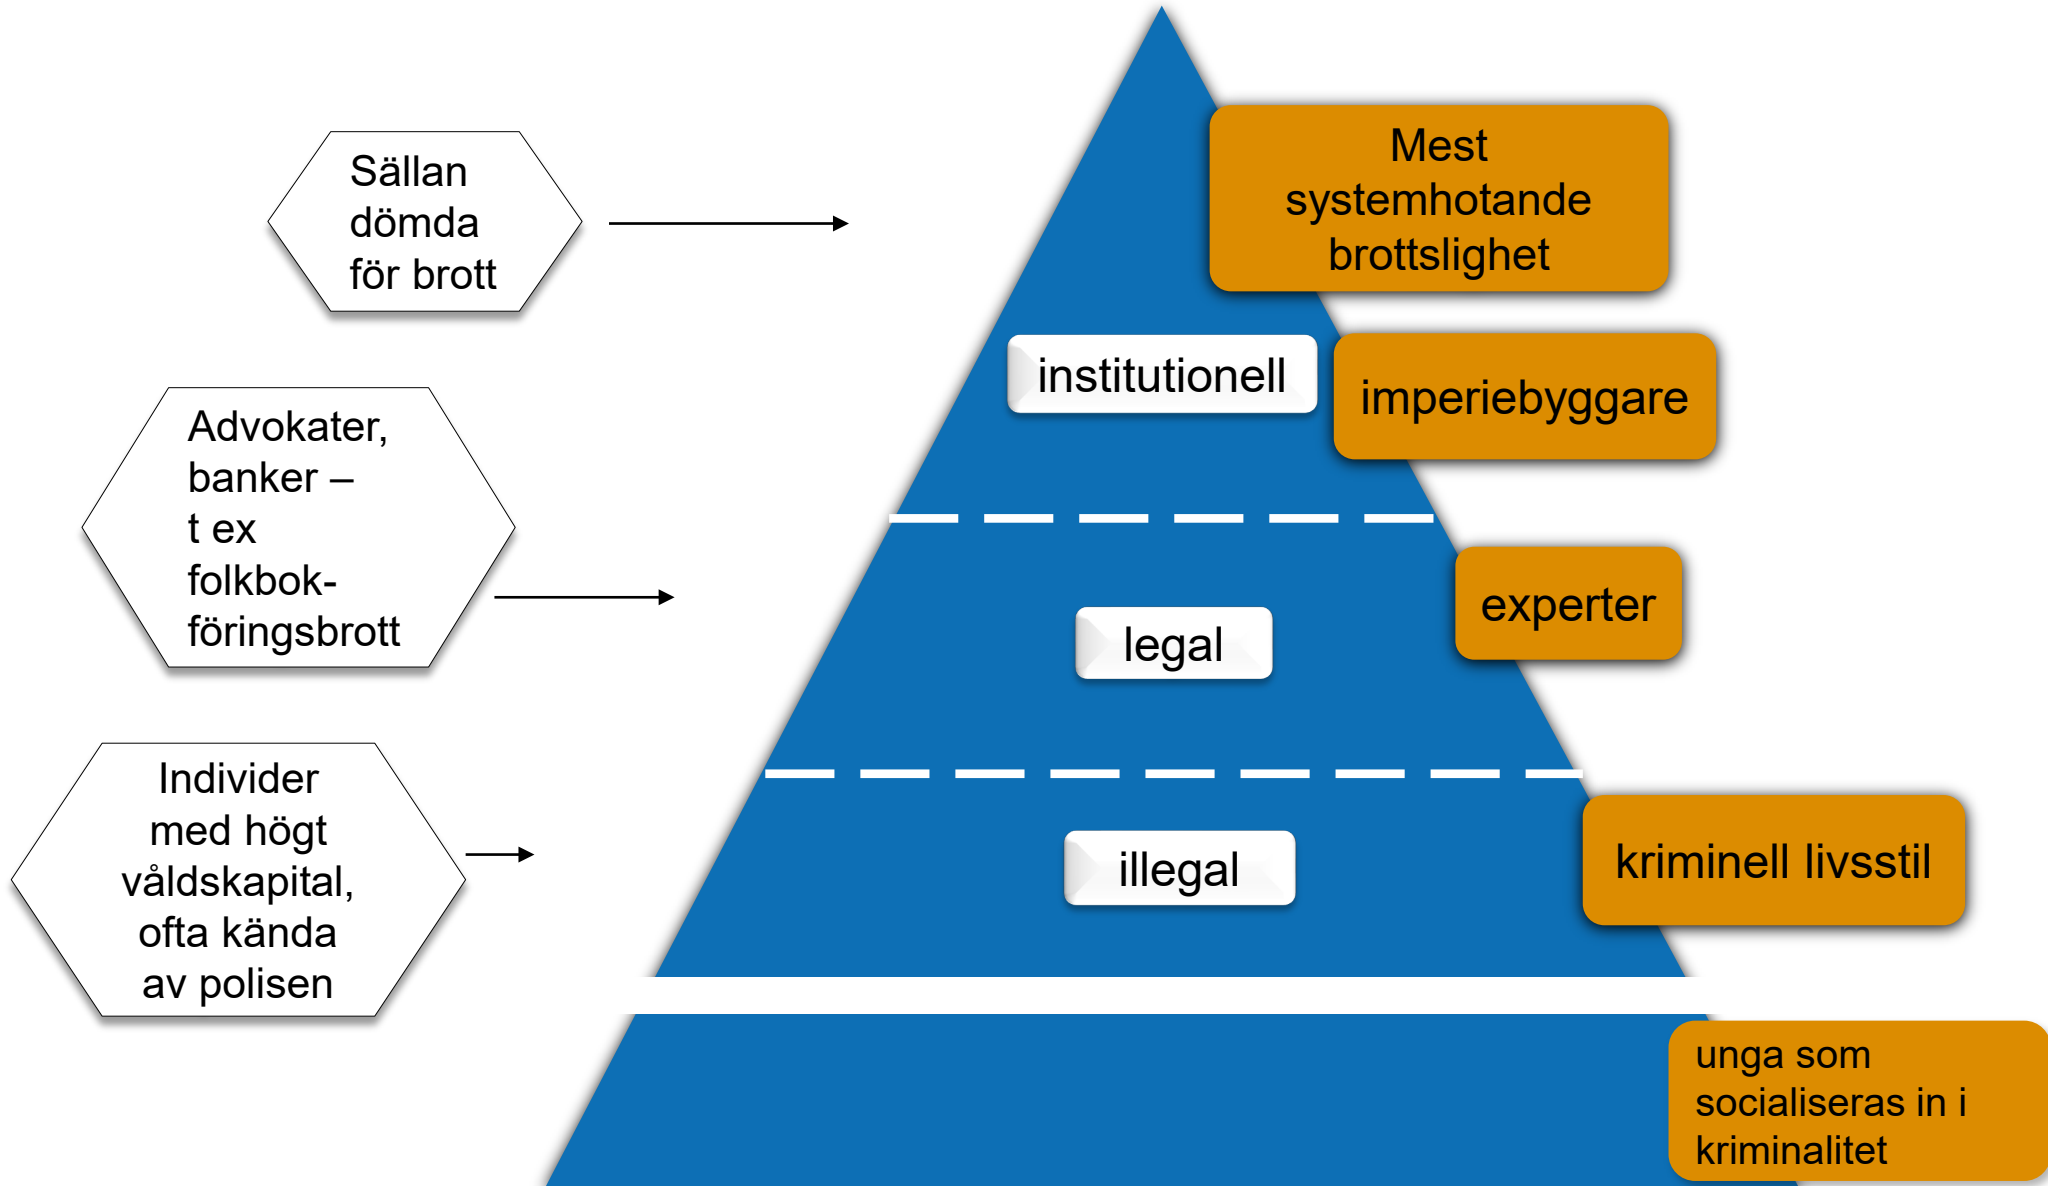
Sällan dömda för brott

Mest systemhotande brottslighet

institutionell

imperiebyggare

Advokater, banker – t ex folkbokföringsbrott

legal

experter

Individer med högt våldskapital, ofta kända av polisen

illegal

kriminell livsstil

unga som socialiseras in i kriminalitet